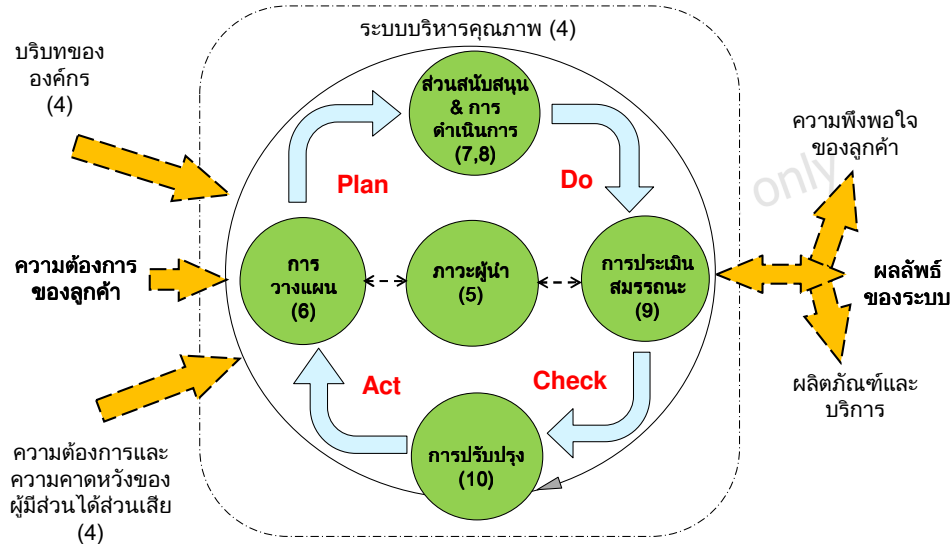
ระบบบริหารคุณภาพ (4)

บริบทของ องค์กร (4)

ส่วนสนับสนุน & การดำเนินการ (7,8)

Plan

Do

ความพึงพอใจ ของลูกค้า

only

ความต้องการ ของลูกค้า

การ วางแผน (6)

ภาวะผู้นำ (5)

การประเมิน สมรรถนะ (9)

ผลลัพธ์ ของระบบ

Act

Check

ผลิตภัณฑ์และ บริการ

การปรับปรุง (10)

ความต้องการและ ความคาดหวังของ ผู้มีส่วนได้ส่วนเสีย (4)